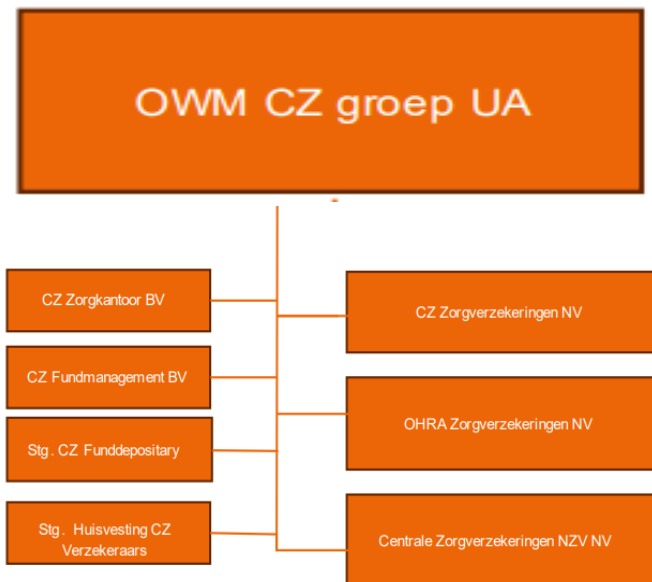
OWM CZ groep UA

CZ Zorgkantoor BV

CZ Fundmanagement BV

Stg. CZ Funddepositary

Stg. Huisvesting CZ Verzekeraars

CZ Zorgverzekeringen NV

OHRA Zorgverzekeringen NV

Centrale Zorgverzekeringen NZV NV